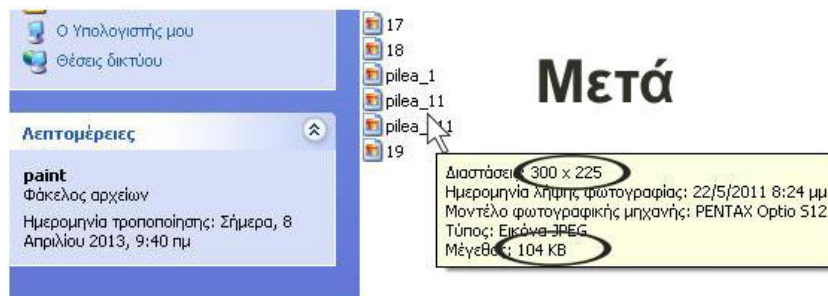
Ο Υπολογιστής μου
Θέσεις δικτύου

Λεπτομέρειες

paint
Φάκελος αρχείων

Ημερομηνία τροποποίησης: Σήμερα, 8 Απριλίου 2013, 9:40 πμ

17
18
pilea_1
pilea_11
pilea_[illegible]1
19

Μετά

Διαστάσεις: 300 x 225
Ημερομηνία λήψης φωτογραφίας: 22/5/2011 8:24 μμ
Μοντέλο φωτογραφικής μηχανής: PENTAX Optio S12
Τύπος: Εικόνα JPEG
Μέγεθος: 104 KB